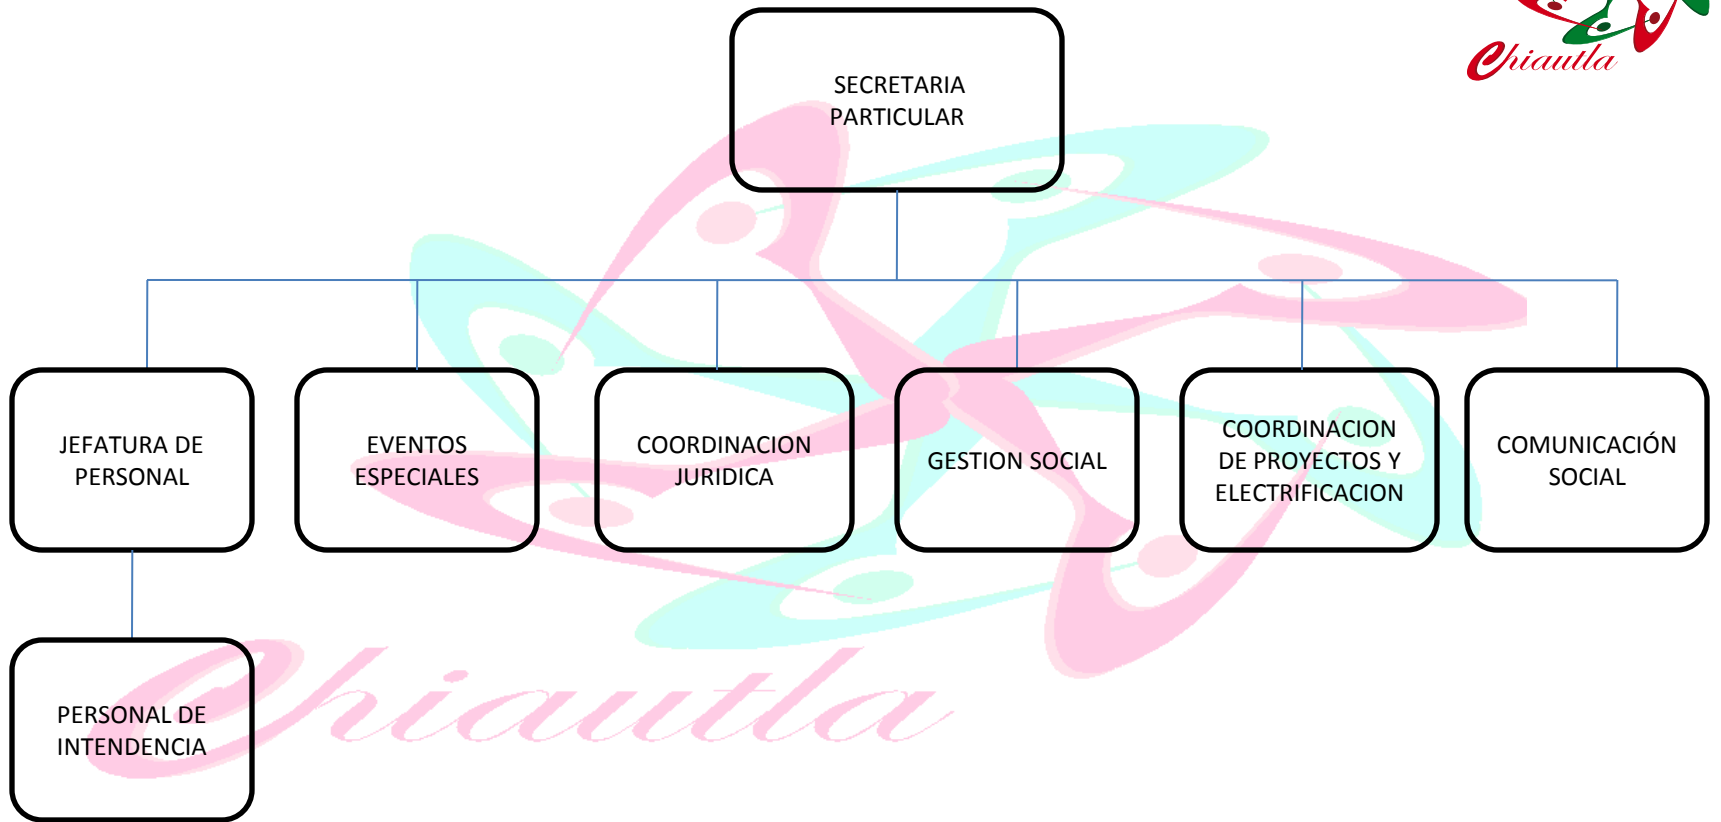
Chiautla

SECRETARIA PARTICULAR

JEFATURA DE PERSONAL

EVENTOS ESPECIALES

COORDINACION JURIDICA

GESTION SOCIAL

COORDINACION DE PROYECTOS Y ELECTRIFICACION

COMUNICACIÓN SOCIAL

PERSONAL DE INTENDENCIA

Chiautla